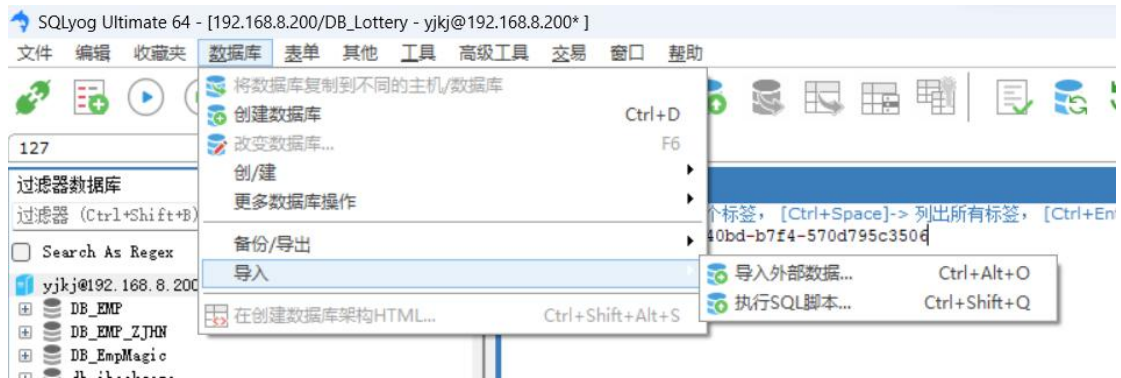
SQLyog Ultimate 64 - [192.168.8.200/DB_Lottery - yjkj@192.168.8.200* ]

文件 编辑 收藏夹 数据库 表单 其他 工具 高级工具 交易 窗口 帮助

将数据库复制到不同的主机/数据库
创建数据库 Ctrl+D
改变数据库... F6
创/建
更多数据库操作
备份/导出
导入
在创建数据库架构HTML... Ctrl+Shift+Alt+S

导入外部数据... Ctrl+Alt+O
执行SQL脚本... Ctrl+Shift+Q

127

过滤器数据库
过滤器 (Ctrl+Shift+B)
Search As Regex
yjkj@192.168.8.200
DB_EMP
DB_EMP_ZJHN
DB_EmpMagic

个标签， [Ctrl+Space]-> 列出所有标签， [Ctrl+Ent
40bd-b7f4-570d795c3506